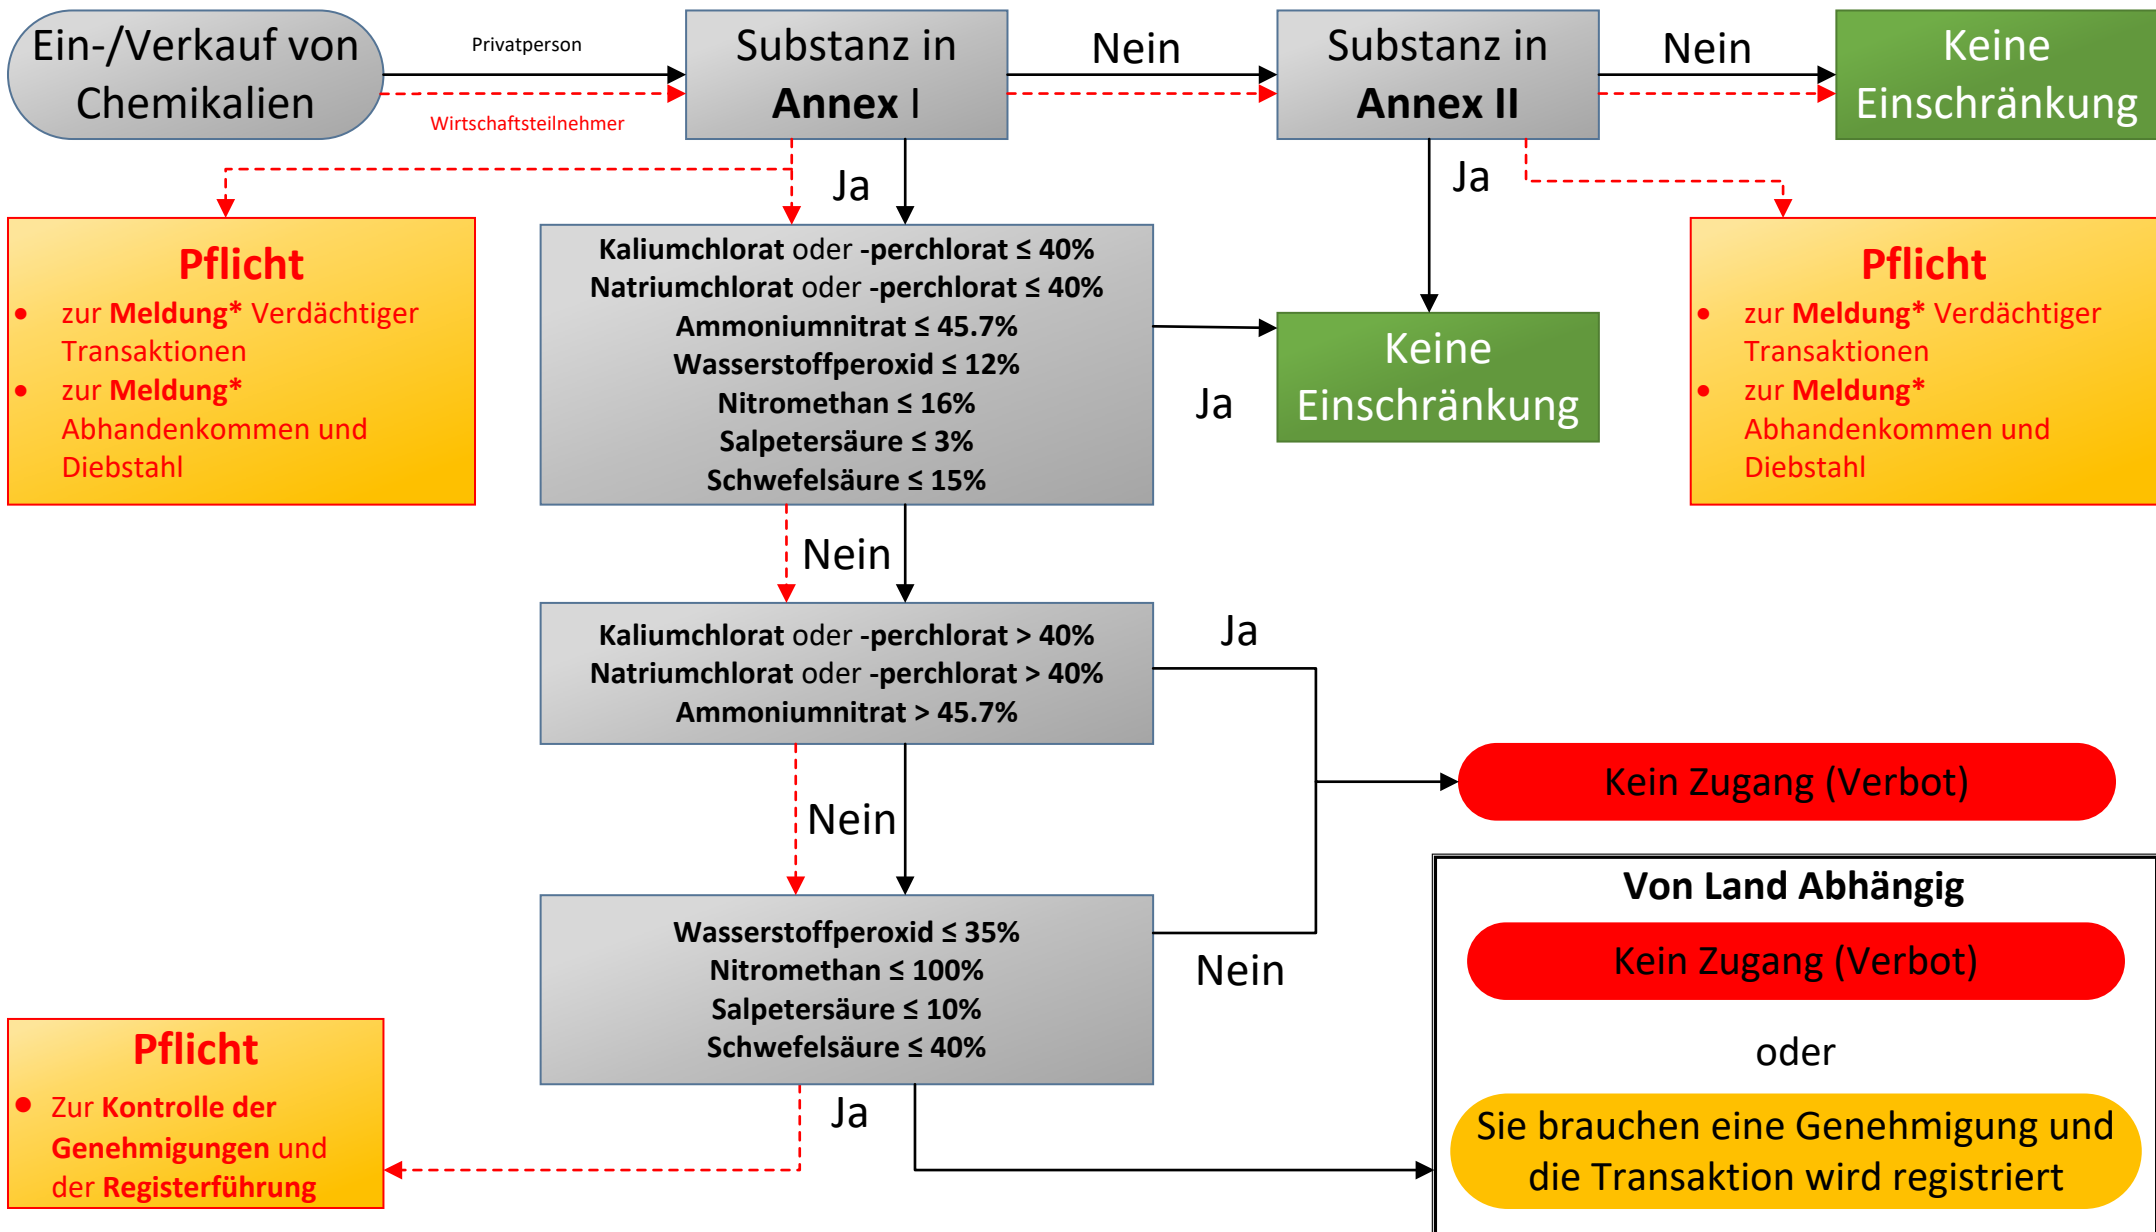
Ein-/Verkauf von Chemikalien

Privatperson

Wirtschaftsteilnehmer

Substanz in Annex I

Nein

Substanz in Annex II

Nein

Keine Einschränkung

Ja

Ja

Pflicht
• zur Meldung* Verdächtiger Transaktionen
• zur Meldung* Abhandenkommen und Diebstahl

Kaliumchlorat oder -perchlorat ≤ 40%
Natriumchlorat oder -perchlorat ≤ 40%
Ammoniumnitrat ≤ 45.7%
Wasserstoffperoxid ≤ 12%
Nitromethan ≤ 16%
Salpetersäure ≤ 3%
Schwefelsäure ≤ 15%

Ja

Keine Einschränkung

Pflicht
• zur Meldung* Verdächtiger Transaktionen
• zur Meldung* Abhandenkommen und Diebstahl

Nein

Kaliumchlorat oder -perchlorat > 40%
Natriumchlorat oder -perchlorat > 40%
Ammoniumnitrat > 45.7%

Ja

Kein Zugang (Verbot)

Nein

Von Land Abhängig

Kein Zugang (Verbot)

Wasserstoffperoxid ≤ 35%
Nitromethan ≤ 100%
Salpetersäure ≤ 10%
Schwefelsäure ≤ 40%

Nein

oder

Pflicht
• Zur Kontrolle der Genehmigungen und der Registerführung

Ja

Sie brauchen eine Genehmigung und die Transaktion wird registriert